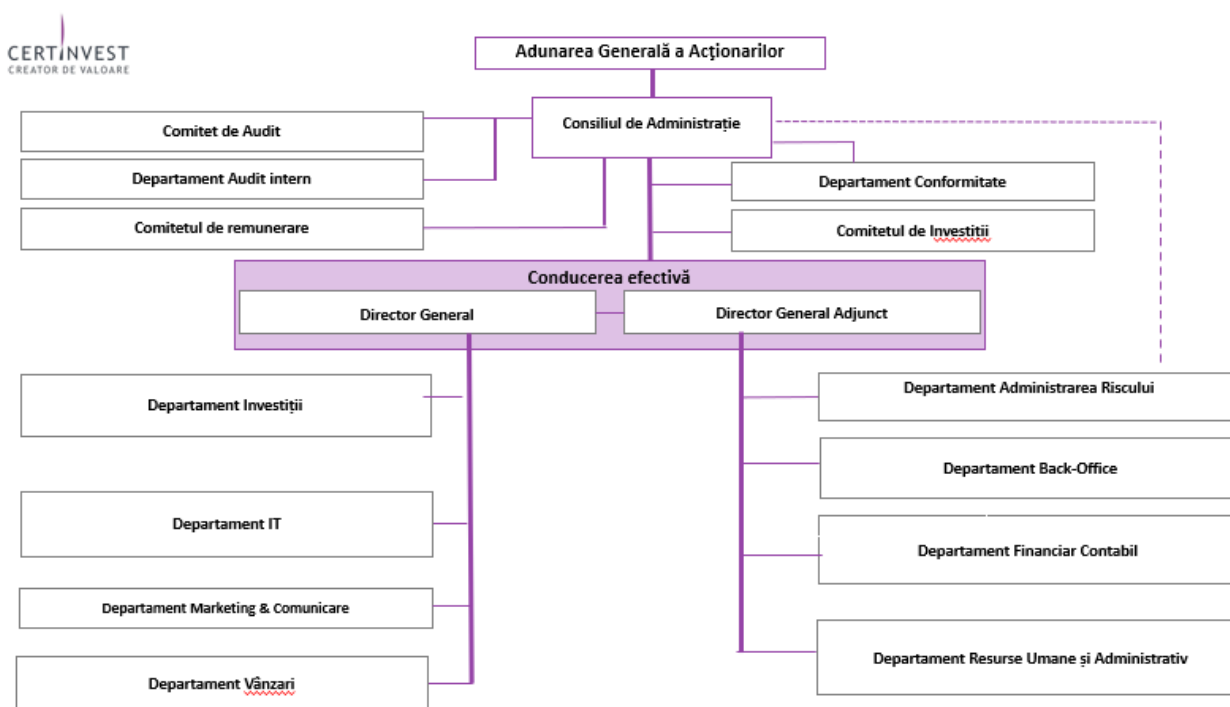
CERTINVEST
CREATOR DE VALOARE

Adunarea Generală a Acţionarilor

Consiliul de Administrație

Comitet de Audit

Departament Audit intern

Comitetul de remunerare

Departament Conformitate

Comitetul de Investitii

Conducerea efectivă

Director General

Director General Adjunct

Departament Investiții

Departament IT

Departament Marketing & Comunicare

Departament Vânzari

Departament Administrarea Riscului

Departament Back-Office

Departament Financiar Contabil

Departament Resurse Umane și Administrativ